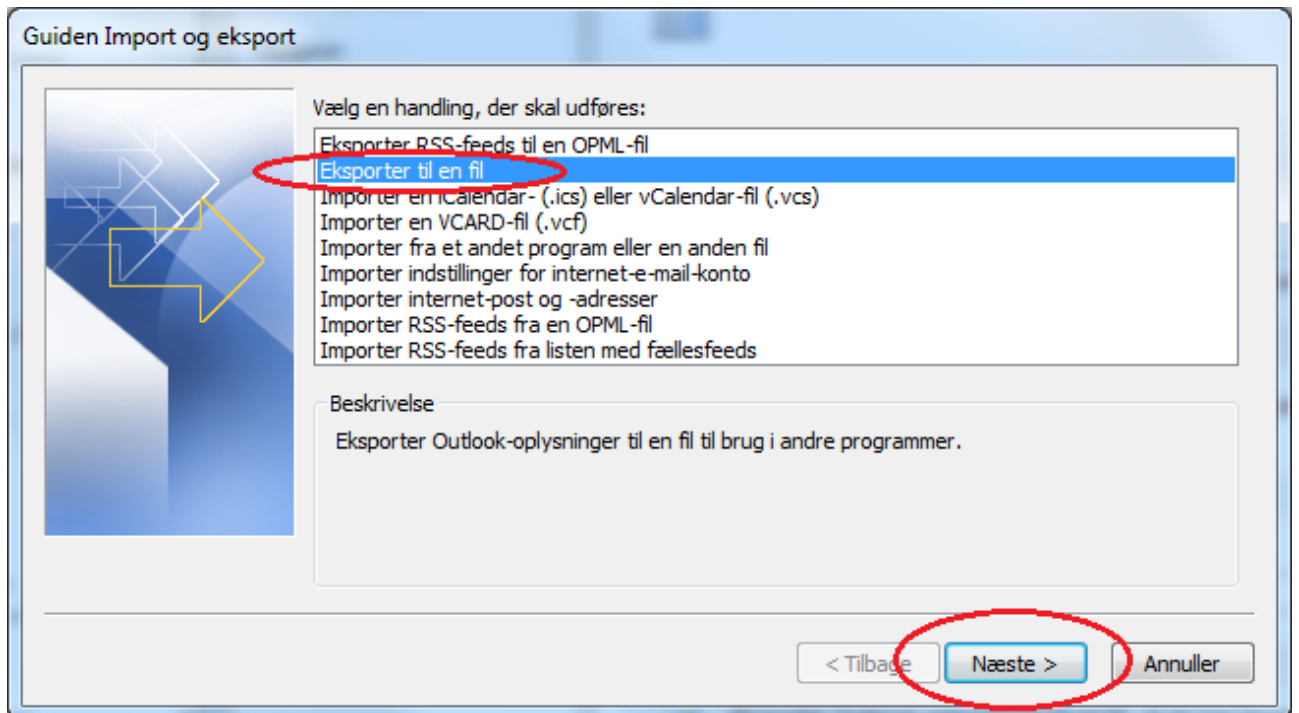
Guiden Import og eksport

Vælg en handling, der skal udføres:

Eksporter RSS-feeds til en OPML-fil
Eksporter til en fil
Importer en iCalendar- (.ics) eller vCalendar-fil (.vcs)
Importer en VCARD-fil (.vcf)
Importer fra et andet program eller en anden fil
Importer indstillinger for internet-e-mail-konto
Importer internet-post og -adresser
Importer RSS-feeds fra en OPML-fil
Importer RSS-feeds fra listen med fællesfeeds

Beskrivelse

Eksporter Outlook-oplysninger til en fil til brug i andre programmer.

< Tilbage
Næste >
Annuller